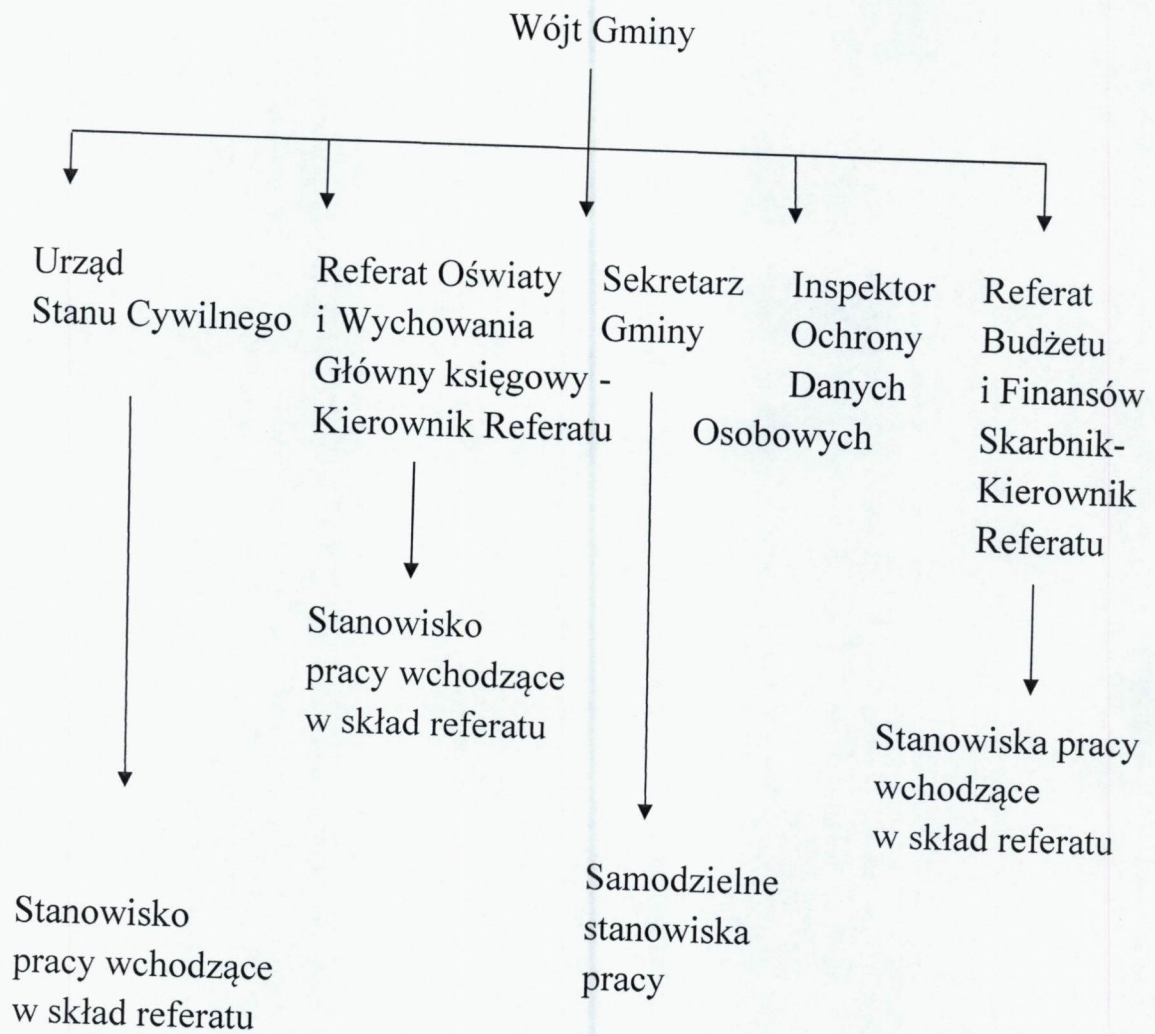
Wójt Gminy

Urząd Stanu Cywilnego

Referat Oświaty i Wychowania Główny księgowy - Kierownik Referatu

Sekretarz Gminy

Inspektor Ochrony Danych Osobowych

Referat Budżetu i Finansów Skarbnik- Kierownik Referatu

Stanowisko pracy wchodzące w skład referatu

Stanowiska pracy wchodzące w skład referatu

Samodzielne stanowiska pracy

Stanowisko pracy wchodzące w skład referatu